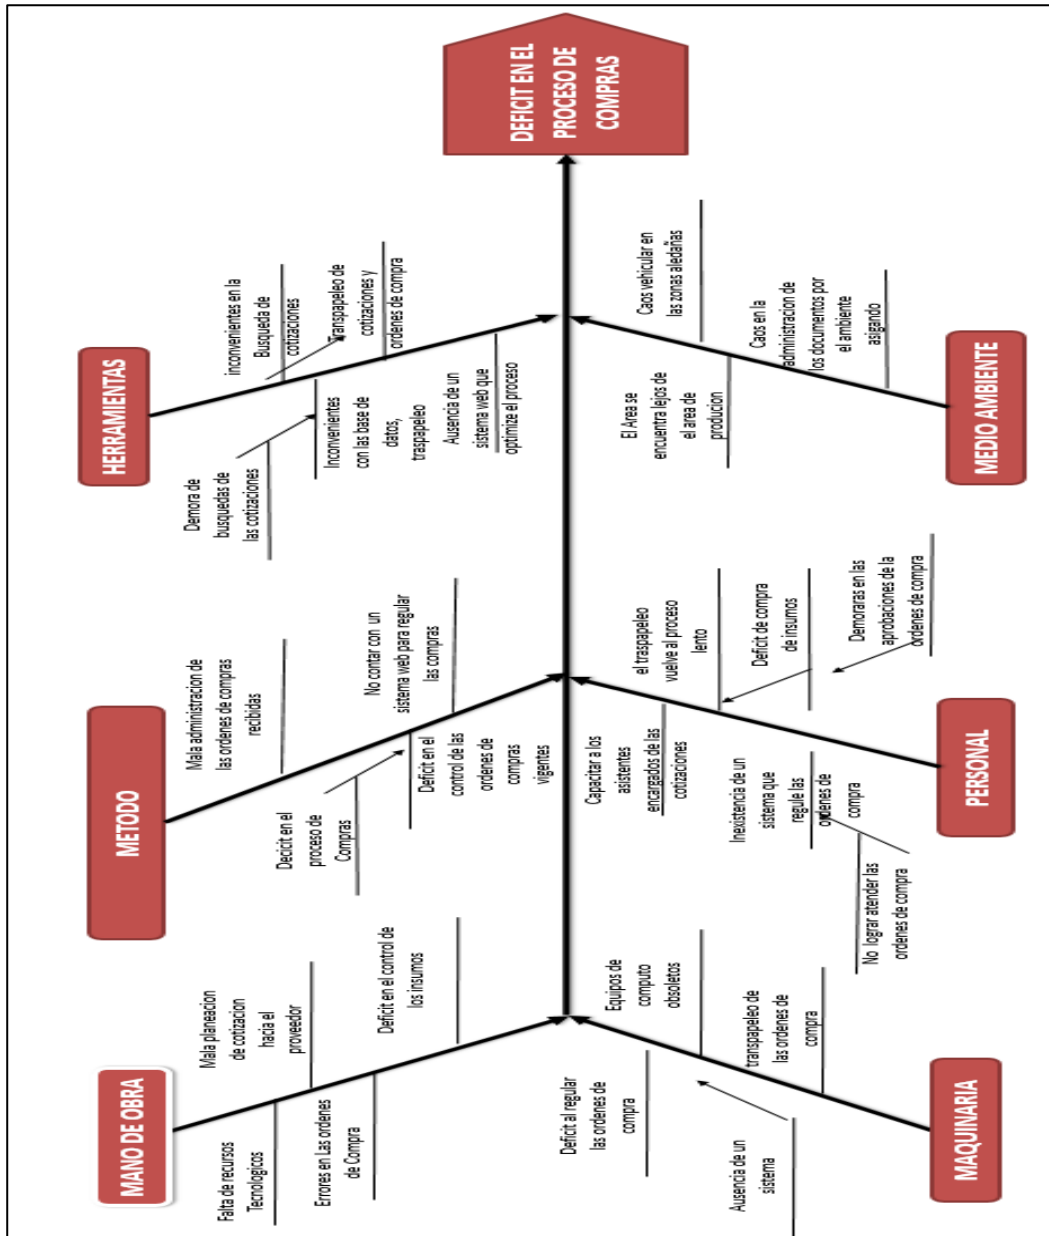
DEFICIT EN EL PROCESO DE COMPRAS

HERRAMIENTAS

inconvenientes en la Busqueda de cotizaciones

Transpapeleo de cotizaciones y ordenes de compra

Inconvenientes con las base de datos, traspapeleo

Ausencia de un sistema web que optimize el proceso

Demora de busquedas de las cotizaciones

MEDIO AMBIENTE

Caos vehicular en las zonas aledañas

Caos en la administracion de los documentos por el ambiente asigando

El Area se encuentra lejos de el area de producion

METODO

Mala administracion de las ordenes de compras recibidas

No contar con un sistema web para regular las compras

Decicit en el proceso de Compras

Deficit en el control de las ordenes de compras vigentes

PERSONAL

el traspapeleo vuelve al proceso lento

Deficit de compra de insumos

Demoraras en las aprobaciones de la ordenes de compra

Capacitar a los asistentes encargados de las cotizaciones

Inexistencia de un sistema que regule las ordenes de compra

No lograr atender las ordenes de compra

MANO DE OBRA

Mala planeacion de cotizacion hacia el proveedor

Deficit en el control de los insumos

Falta de recursos Tecnologicos

Errores en Las ordenes de Compra

MAQUINARIA

Equipos de computo obsoletos

transpapeleo de las ordenes de compra

Deficit al regular las ordenes de compra

Ausencia de un sistema